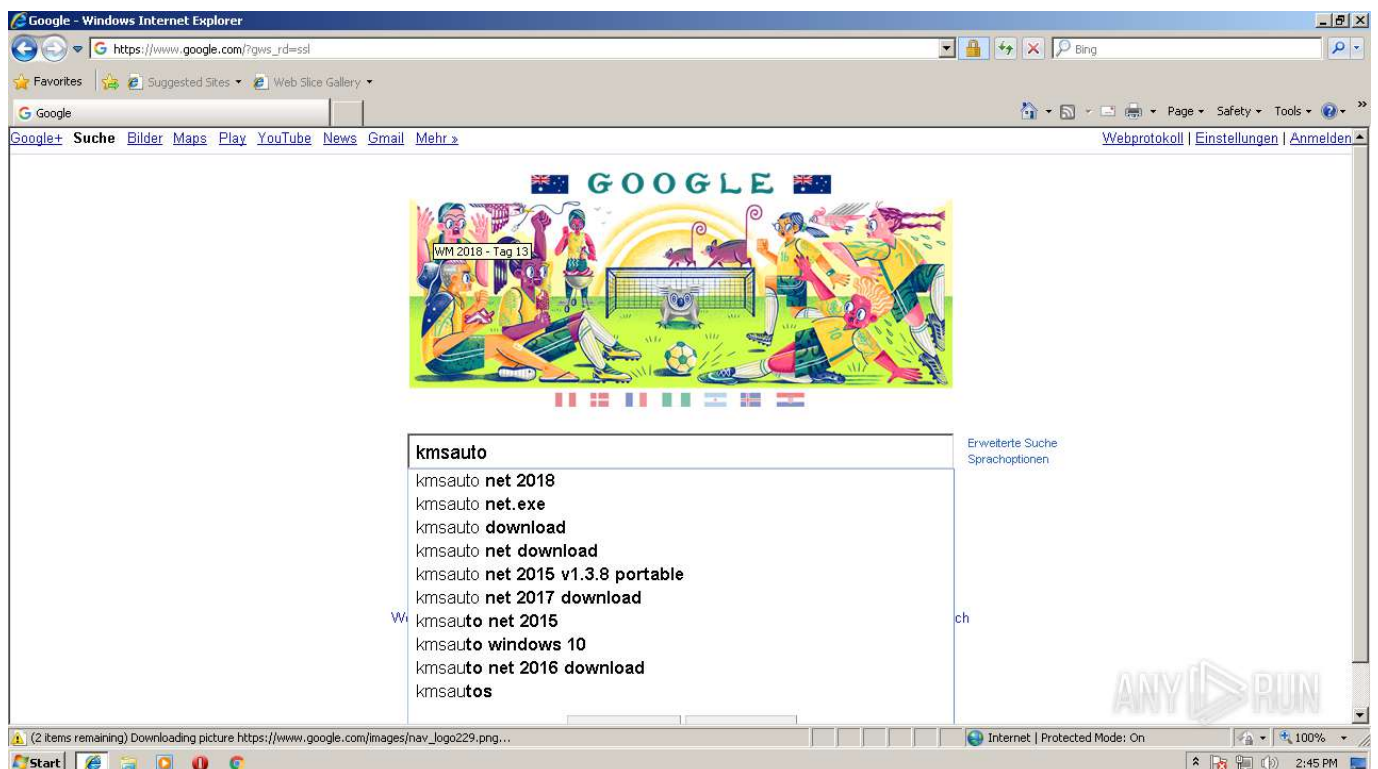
Google - Windows Internet Explorer

https://www.google.com/?gws_rd=ssl

Bing

Favorites | Suggested Sites ▾ | Web Slice Gallery ▾

Google

Page ▾ Safety ▾ Tools ▾

Google+ Suche Bilder Maps Play YouTube News Gmail Mehr »

Webprotokoll | Einstellungen | Anmelden

GOOGLE

WM 2018 - Tag 13

kmsauto

Erweiterte Suche
Sprachoptionen

kmsauto **net 2018**
kmsauto **net.exe**
kmsauto **download**
kmsauto **net download**
kmsauto **net 2015 v1.3.8 portable**
kmsauto **net 2017 download**
kmsau**to net 2015**
kmsau**to windows 10**
kmsau**to net 2016 download**
kmsau**tos**

W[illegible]

ch

ANY RUN

(2 items remaining) Downloading picture https://www.google.com/images/nav_logo229.png...

Internet | Protected Mode: On

100%

Start

2:45 PM